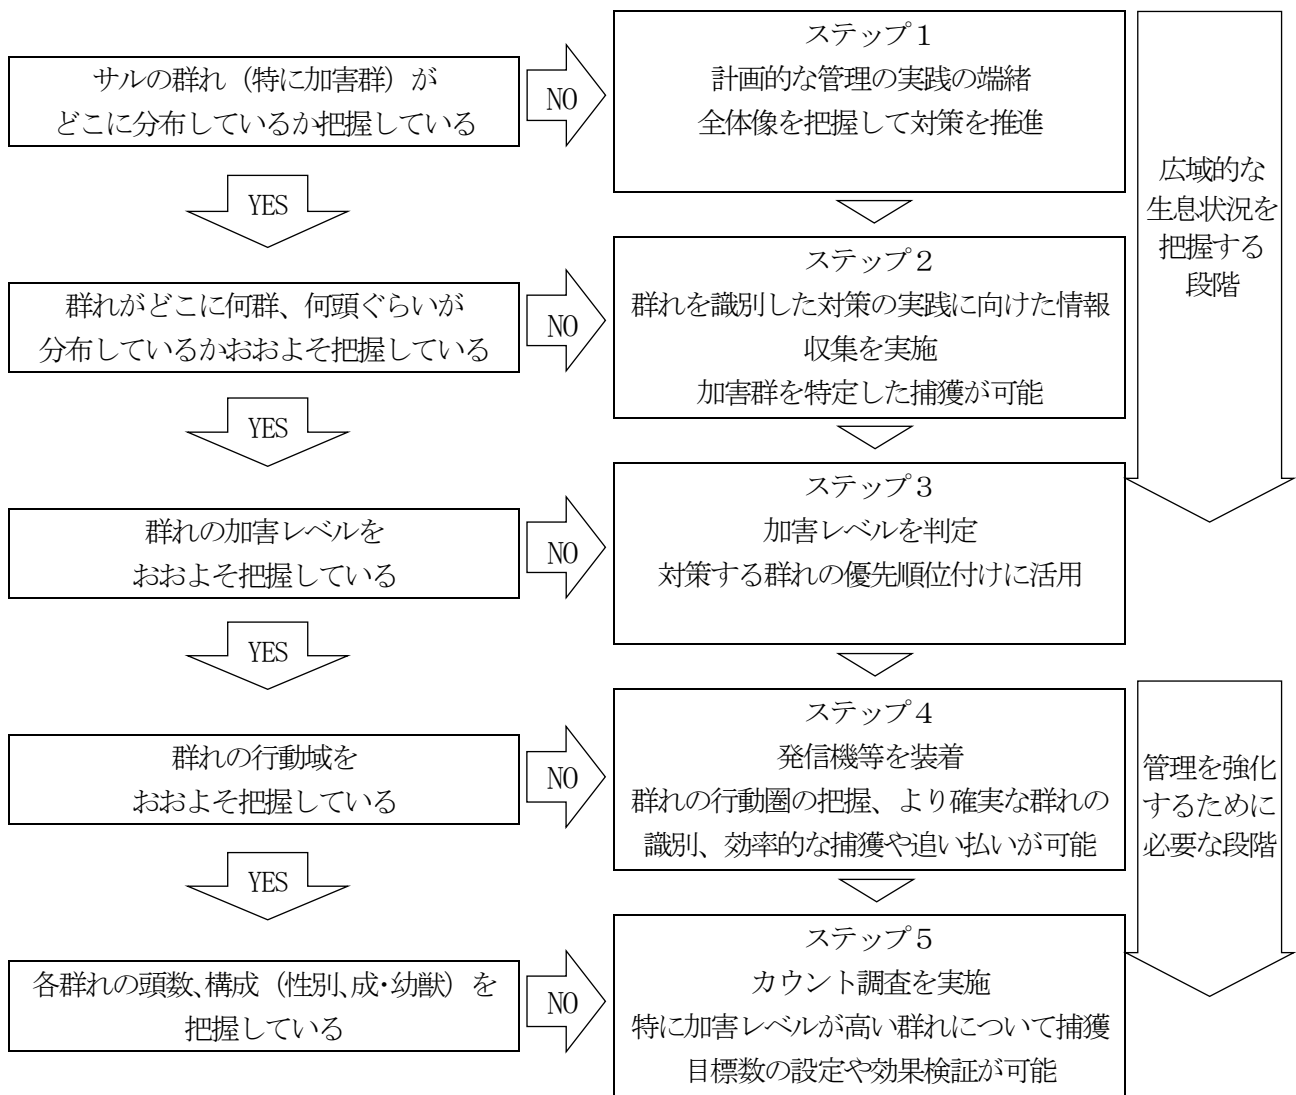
サルの群れ（特に加害群）が
どこに分布しているか把握している

NO

ステップ１
計画的な管理の実践の端緒
全体像を把握して対策を推進

YES

群れがどこに何群、何頭ぐらいが
分布しているかおおよそ把握している

NO

ステップ２
群れを識別した対策の実践に向けた情報収集を実施
加害群を特定した捕獲が可能

YES

群れの加害レベルを
おおよそ把握している

NO

ステップ３
加害レベルを判定
対策する群れの優先順位付けに活用

YES

群れの行動域を
おおよそ把握している

NO

ステップ４
発信機等を装着
群れの行動圏の把握、より確実な群れの識別、効率的な捕獲や追い払いが可能

YES

各群れの頭数、構成（性別、成・幼獣）を
把握している

NO

ステップ５
カウント調査を実施
特に加害レベルが高い群れについて捕獲目標数の設定や効果検証が可能

広域的な
生息状況を
把握する
段階

管理を強化
するために
必要な段階